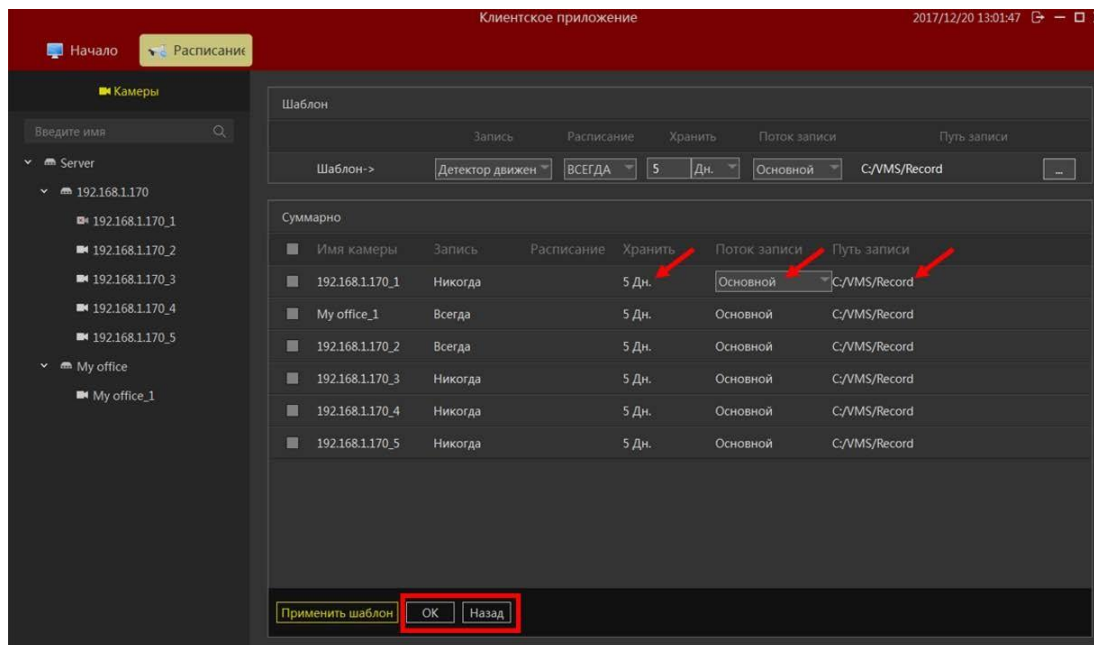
Клиентское приложение

2017/12/20 13:01:47

Начало

Расписание

Камеры

Введите имя

Server

192.168.1.170

192.168.1.170_1

192.168.1.170_2

192.168.1.170_3

192.168.1.170_4

192.168.1.170_5

My office

My office_1

Шаблон

| | Запись | Расписание | Хранить | | Поток записи | Путь записи | |
|---|---|---|---|---|---|---|---|
| Шаблон-> | Детектор движен | ВСЕГДА | 5 | Дн. | Основной | C:/VMS/Record | ... |

Суммарно

| Имя камеры | Запись | Расписание | Хранить | Поток записи | Путь записи |
|---|---|---|---|---|---|
| 192.168.1.170_1 | Никогда | | 5 Дн. | Основной | C:/VMS/Record |
| My office_1 | Всегда | | 5 Дн. | Основной | C:/VMS/Record |
| 192.168.1.170_2 | Всегда | | 5 Дн. | Основной | C:/VMS/Record |
| 192.168.1.170_3 | Никогда | | 5 Дн. | Основной | C:/VMS/Record |
| 192.168.1.170_4 | Никогда | | 5 Дн. | Основной | C:/VMS/Record |
| 192.168.1.170_5 | Никогда | | 5 Дн. | Основной | C:/VMS/Record |

Применить шаблон

OK

Назад